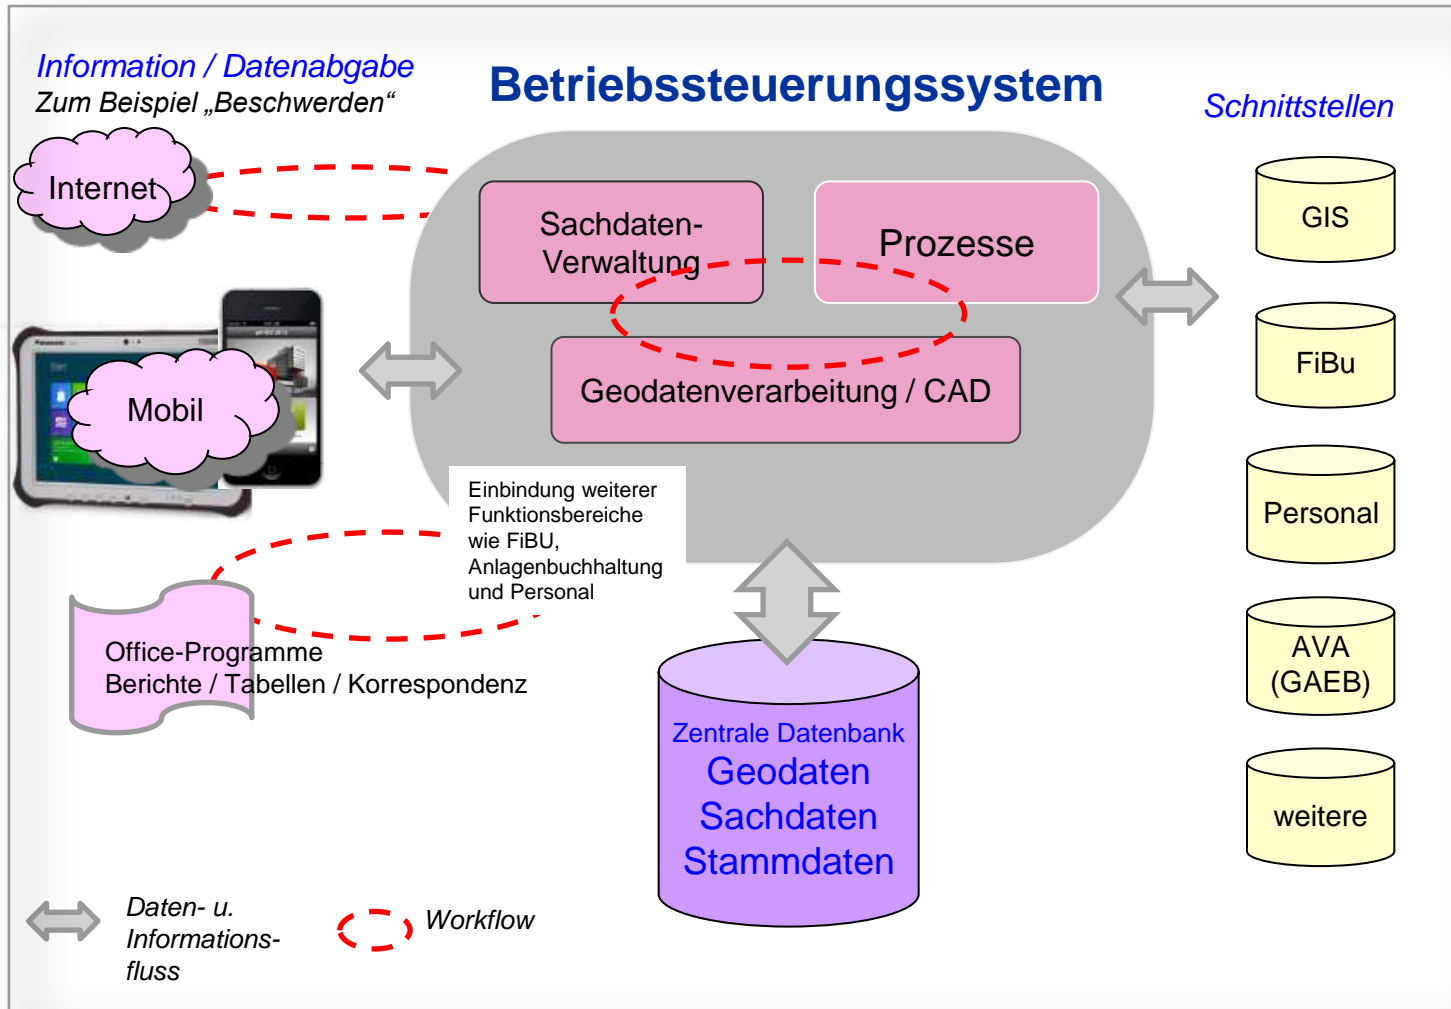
Information / Datenabgabe
Zum Beispiel „Beschwerden“

Betriebssteuerungssystem

Schnittstellen

Internet

Sachdaten-Verwaltung

Prozesse

GIS

FiBu

Mobil

Geodatenverarbeitung / CAD

Personal

Einbindung weiterer Funktionsbereiche wie FiBU, Anlagenbuchhaltung und Personal

AVA (GAEB)

Office-Programme
Berichte / Tabellen / Korrespondenz

Zentrale Datenbank
Geodaten
Sachdaten
Stammdaten

weitere

Daten- u. Informations-fluss

Workflow